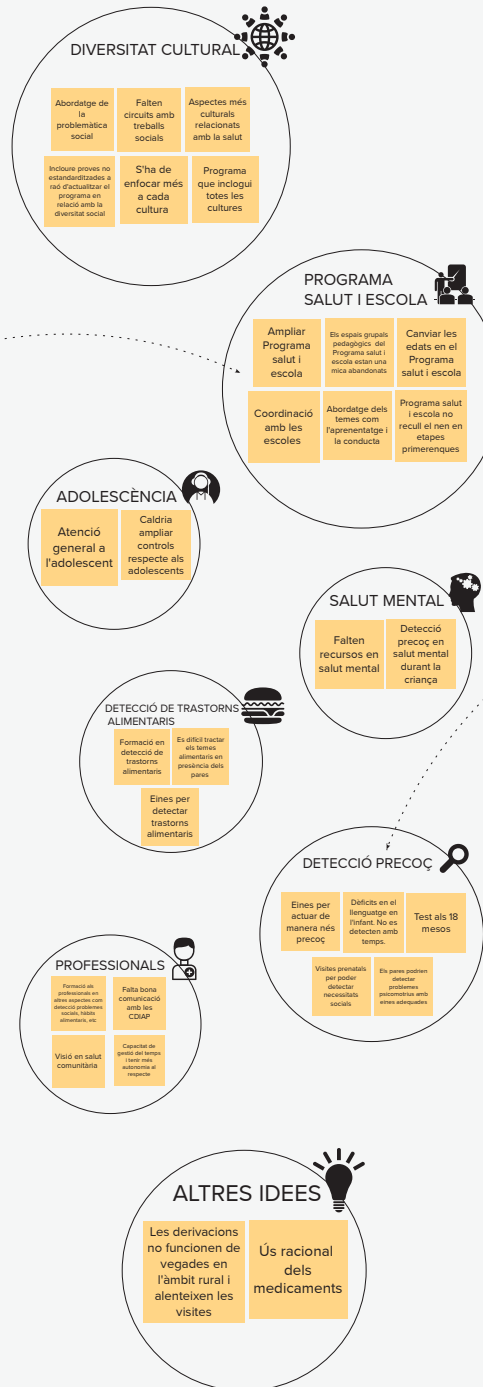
DIVERSITAT CULTURAL

Abordatge de la problemàtica social

Falten circuits amb treballs socials

Aspectes més culturals relacionats amb la salut

Incloure proves no standarditzades a raó d'actualitzar el programa en relació amb la diversitat social

S'ha de enfocar més a cada cultura

Programa que inclogui totes les cultures

PROGRAMA SALUT I ESCOLA

Ampliar Programa salut i escola

Els espais grupals pedagògics del Programa salut i escola estan una mica abandonats

Canviar les edats en el Programa salut i escola

Coordinació amb les escoles

Abordatge dels temes com l'aprenentatge i la conducta

Programa salut i escola no recull el nen en etapes primerenques

ADOLESCÈNCIA

Atenció general a l'adolescent

Caldria ampliar controls respecte als adolescents

SALUT MENTAL

Falten recursos en salut mental

Detecció precoç en salut mental durant la criança

DETECCIÓ DE TRASTORNS ALIMENTARIS

Formació en detecció de trastorns alimentaris

Es difícil tractar els temes alimentaris en presència dels pares

Eines per detectar trastorns alimentaris

DETECCIÓ PRECOÇ

Eines per actuar de manera més precoç

Dèficits en el llenguatge en l'infant. No es detecten amb temps.

Test als 18 mesos

Visites prenatals per poder detectar necessitats socials

Els pares podrien detectar problemes psicomotrius amb eines adequades

PROFESSIONALS

Formació als professionals en altres aspectes com detecció problemes socials, hàbits alimentaris, etc

Falta bona comunicació amb les CDIAP

Visió en salut comunitària

Capacitat de gestió del temps i tenir més autonomia al respecte

ALTRES IDEES

Les derivacions no funcionen de vegades en l'àmbit rural i alenteixen les visites

Ús racional dels medicaments